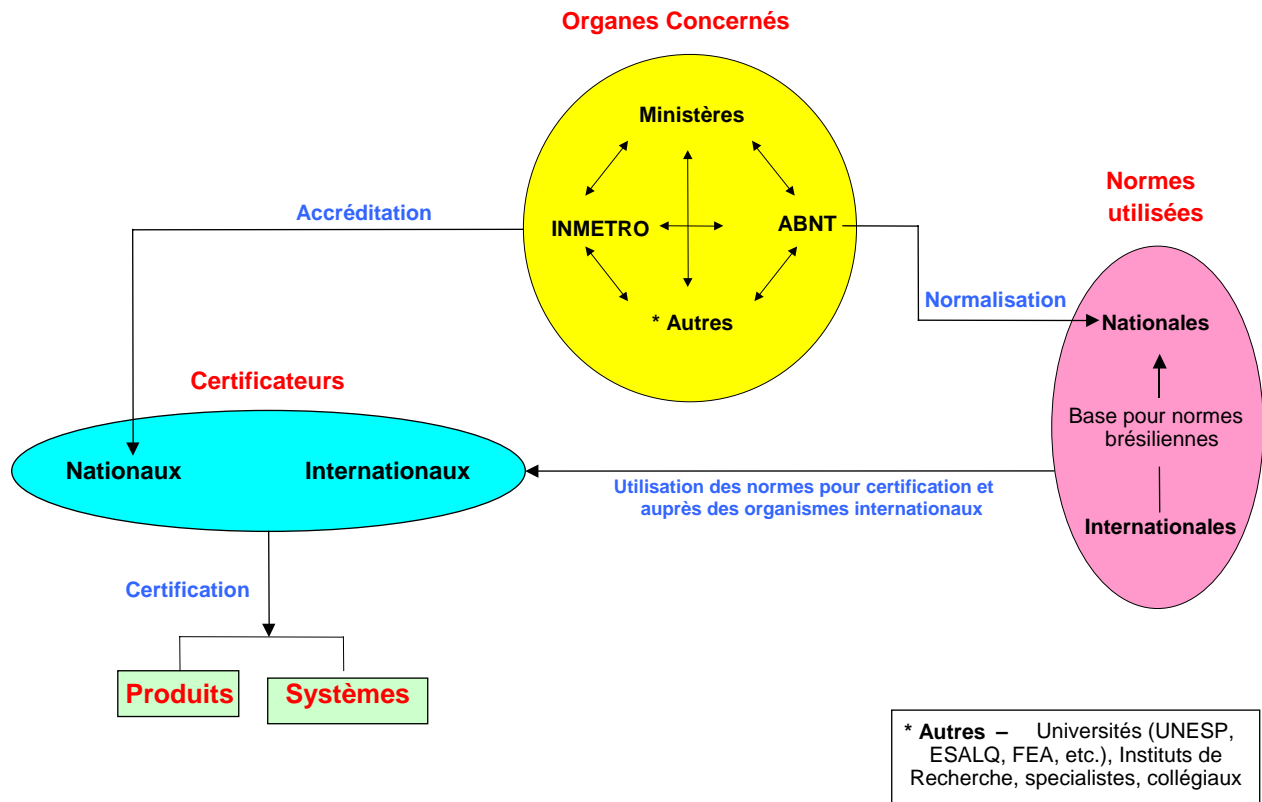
Organes Concernés

Ministères

INMETRO

ABNT

* Autres

Accréditation

Normes utilisées

Normalisation

Nationales

Base pour normes brésiliennes

Internationales

Certificateurs

Nationaux

Internationaux

Utilisation des normes pour certification et auprès des organismes internationaux

Certification

Produits

Systèmes

* Autres – Universités (UNESP, ESALQ, FEA, etc.), Instituts de Recherche, specialistes, collégiaux